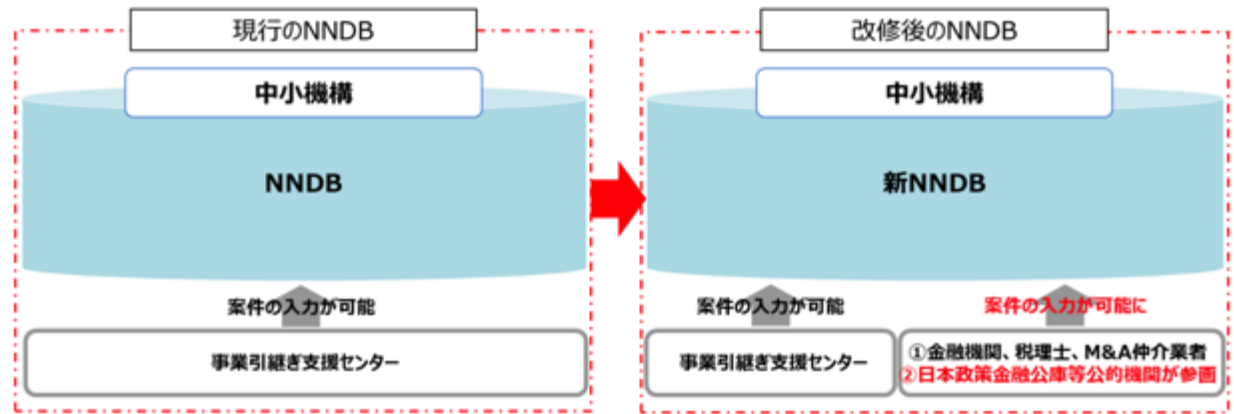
現行のNNDB

中小機構

NNDB

案件の入力が可能

事業引継ぎ支援センター

改修後のNNDB

中小機構

新NNDB

案件の入力が可能

事業引継ぎ支援センター

案件の入力が可能に

①金融機関、税理士、M&A仲介業者
②日本政策金融公庫等公的機関が参画